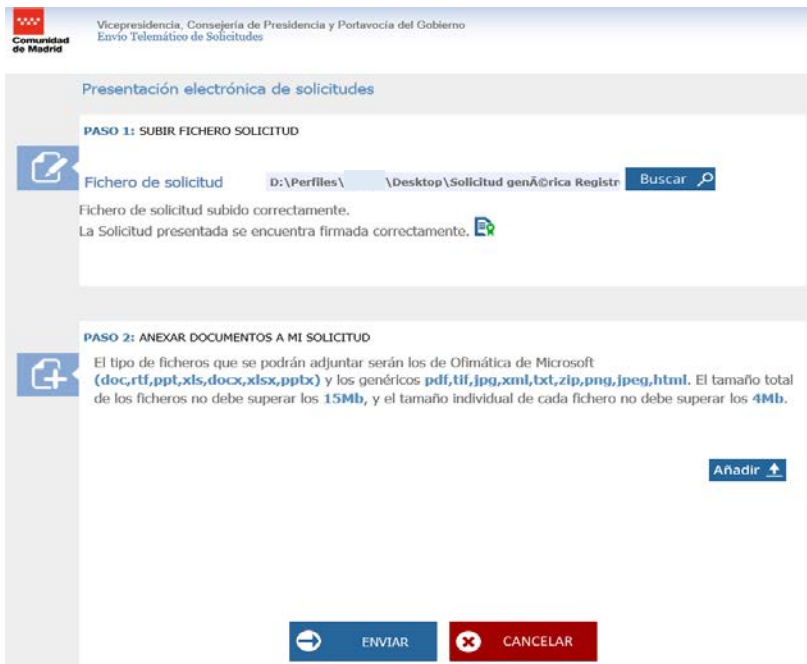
Comunidad de Madrid

Vicepresidencia, Consejería de Presidencia y Portavocía del Gobierno
Envío Telemático de Solicitudes

Presentación electrónica de solicitudes

PASO 1: SUBIR FICHERO SOLICITUD

Fichero de solicitud D:\Perfiles\ \Desktop\Solicitud genÃ©rica Registr Buscar

Fichero de solicitud subido correctamente.
La Solicitud presentada se encuentra firmada correctamente.

PASO 2: ANEXAR DOCUMENTOS A MI SOLICITUD

El tipo de ficheros que se podrán adjuntar serán los de Ofimática de Microsoft (doc,rtf,ppt,xls,docx,xlsx,pptx) y los genéricos pdf,tif,jpg,xml,txt,zip,png,jpeg,html. El tamaño total de los ficheros no debe superar los 15Mb, y el tamaño individual de cada fichero no debe superar los 4Mb.

Añadir

ENVIAR CANCELAR